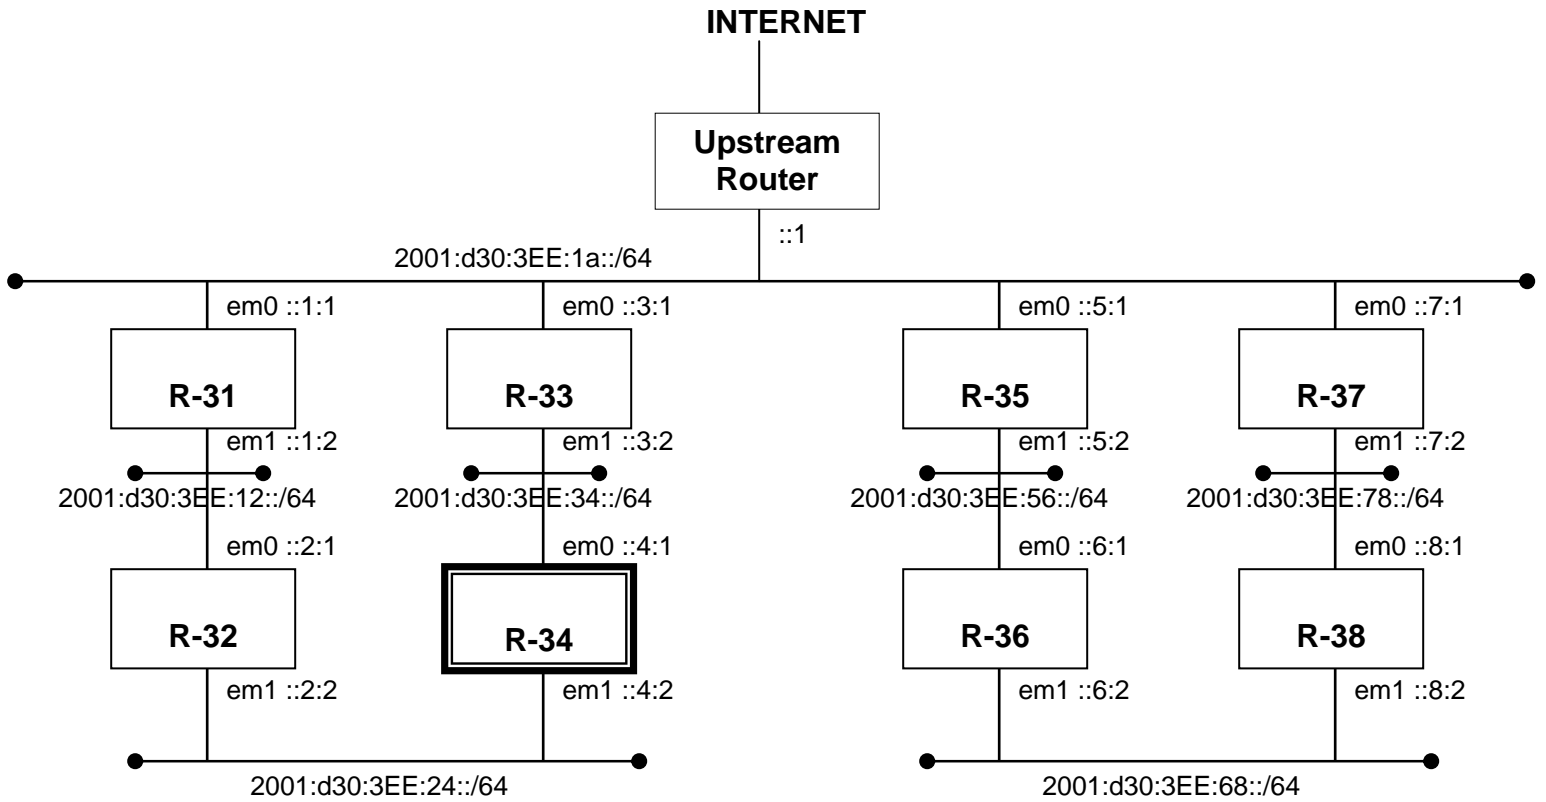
INTERNET

Upstream Router

::1

2001:d30:3EE:1a::/64

em0 ::1:1

R-31

em1 ::1:2

2001:d30:3EE:12::/64

em0 ::2:1

R-32

em1 ::2:2

em0 ::3:1

R-33

em1 ::3:2

2001:d30:3EE:34::/64

em0 ::4:1

R-34

em1 ::4:2

2001:d30:3EE:24::/64

em0 ::5:1

R-35

em1 ::5:2

2001:d30:3EE:56::/64

em0 ::6:1

R-36

em1 ::6:2

em0 ::7:1

R-37

em1 ::7:2

2001:d30:3EE:78::/64

em0 ::8:1

R-38

em1 ::8:2

2001:d30:3EE:68::/64